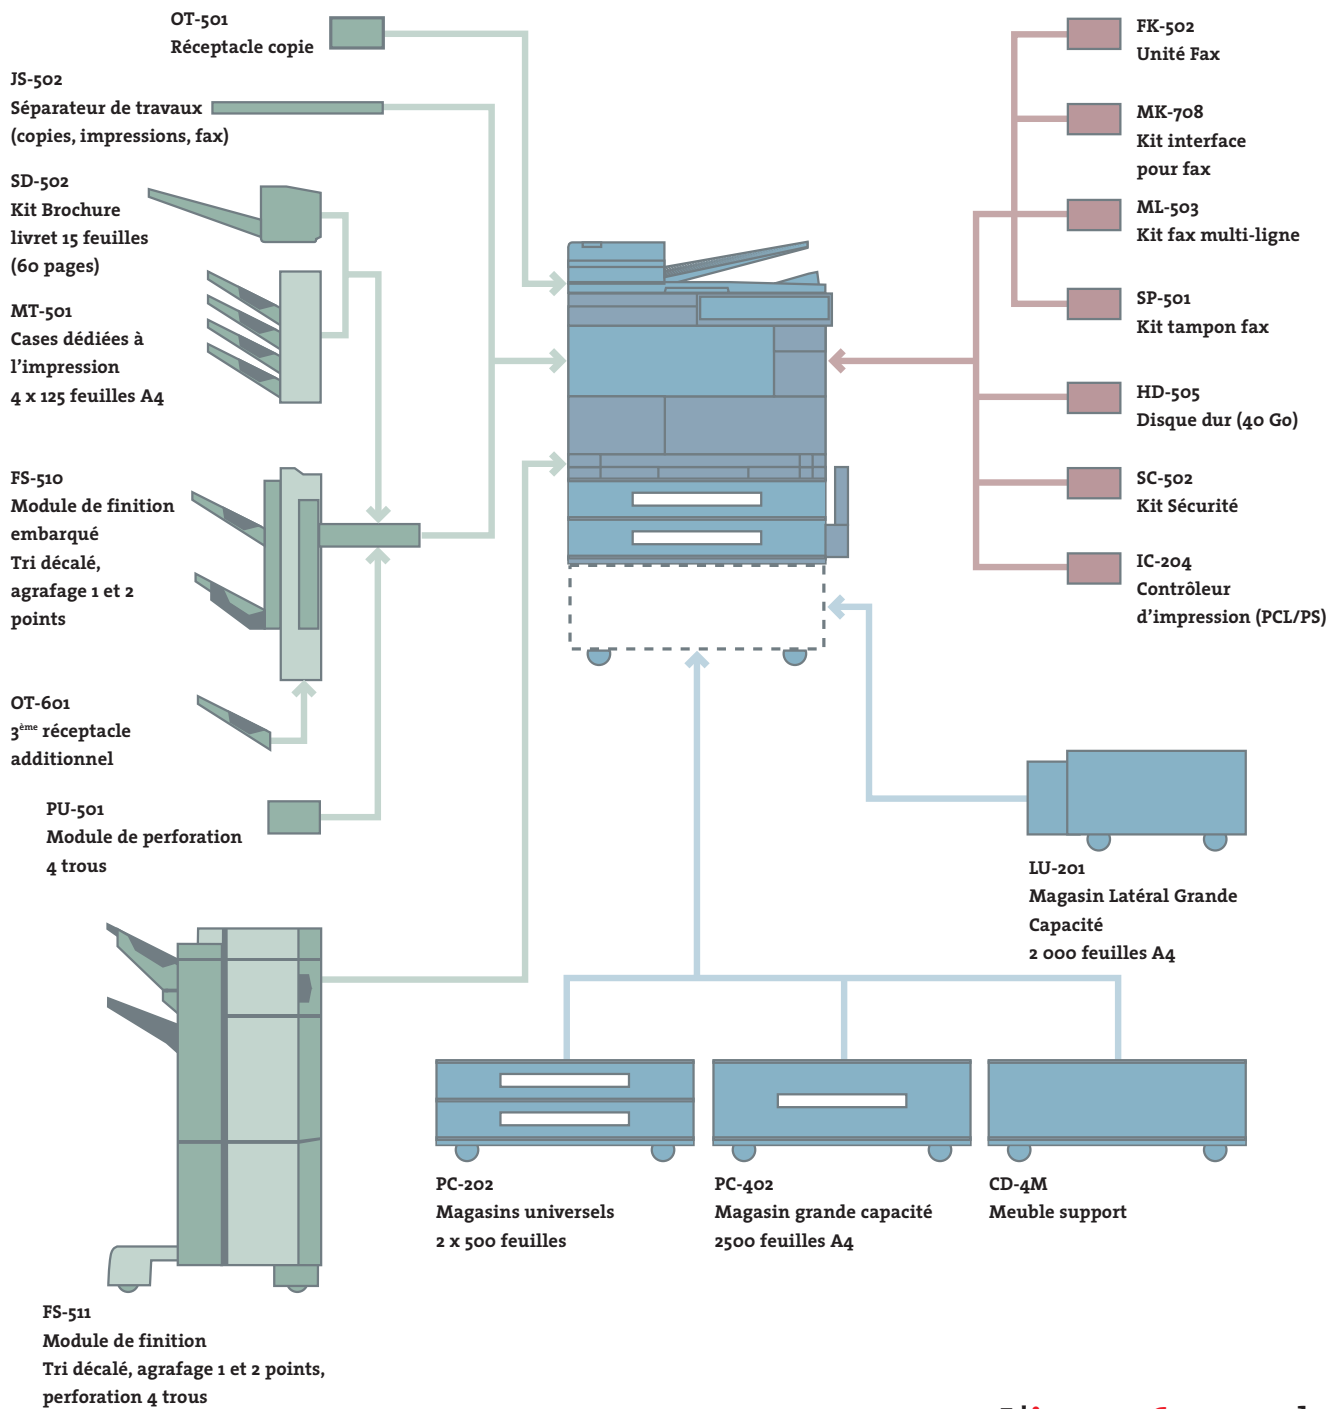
OT-501
Réceptacle copie

JS-502
Séparateur de travaux (copies, impressions, fax)

SD-502
Kit Brochure livret 15 feuilles (60 pages)

MT-501
Cases dédiées à l'impression 4 x 125 feuilles A4

FS-510
Module de finition embarqué
Tri décalé, agrafage 1 et 2 points

OT-601
$3^{ème}$ réceptacle additionnel

PU-501
Module de perforation 4 trous

FS-511
Module de finition
Tri décalé, agrafage 1 et 2 points, perforation 4 trous

FK-502
Unité Fax

MK-708
Kit interface pour fax

ML-503
Kit fax multi-ligne

SP-501
Kit tampon fax

HD-505
Disque dur (40 Go)

SC-502
Kit Sécurité

IC-204
Contrôleur d'impression (PCL/PS)

LU-201
Magasin Latéral Grande Capacité
2 000 feuilles A4

PC-202
Magasins universels
2 x 500 feuilles

PC-402
Magasin grande capacité
2500 feuilles A4

CD-4M
Meuble support